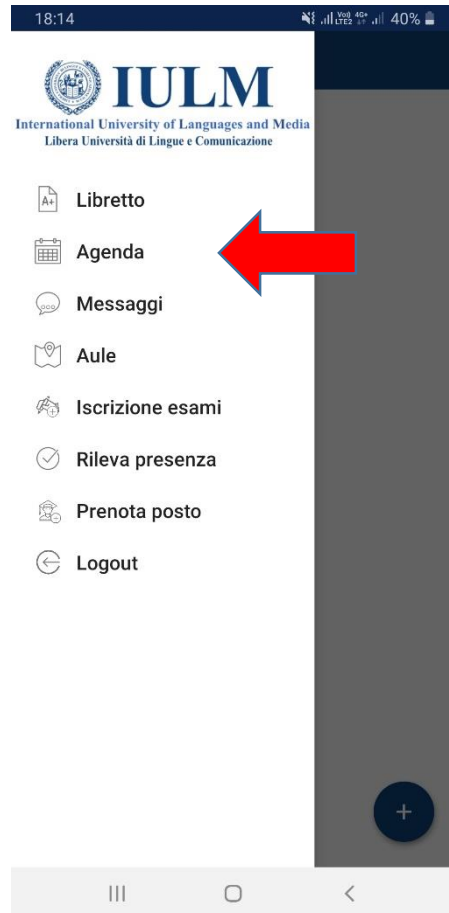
18:14

40%

IULM
International University of Languages and Media
Libera Università di Lingue e Comunicazione

A+ Libretto

Agenda

Messaggi

Aule

Iscrizione esami

Rileva presenza

Prenota posto

Logout

+